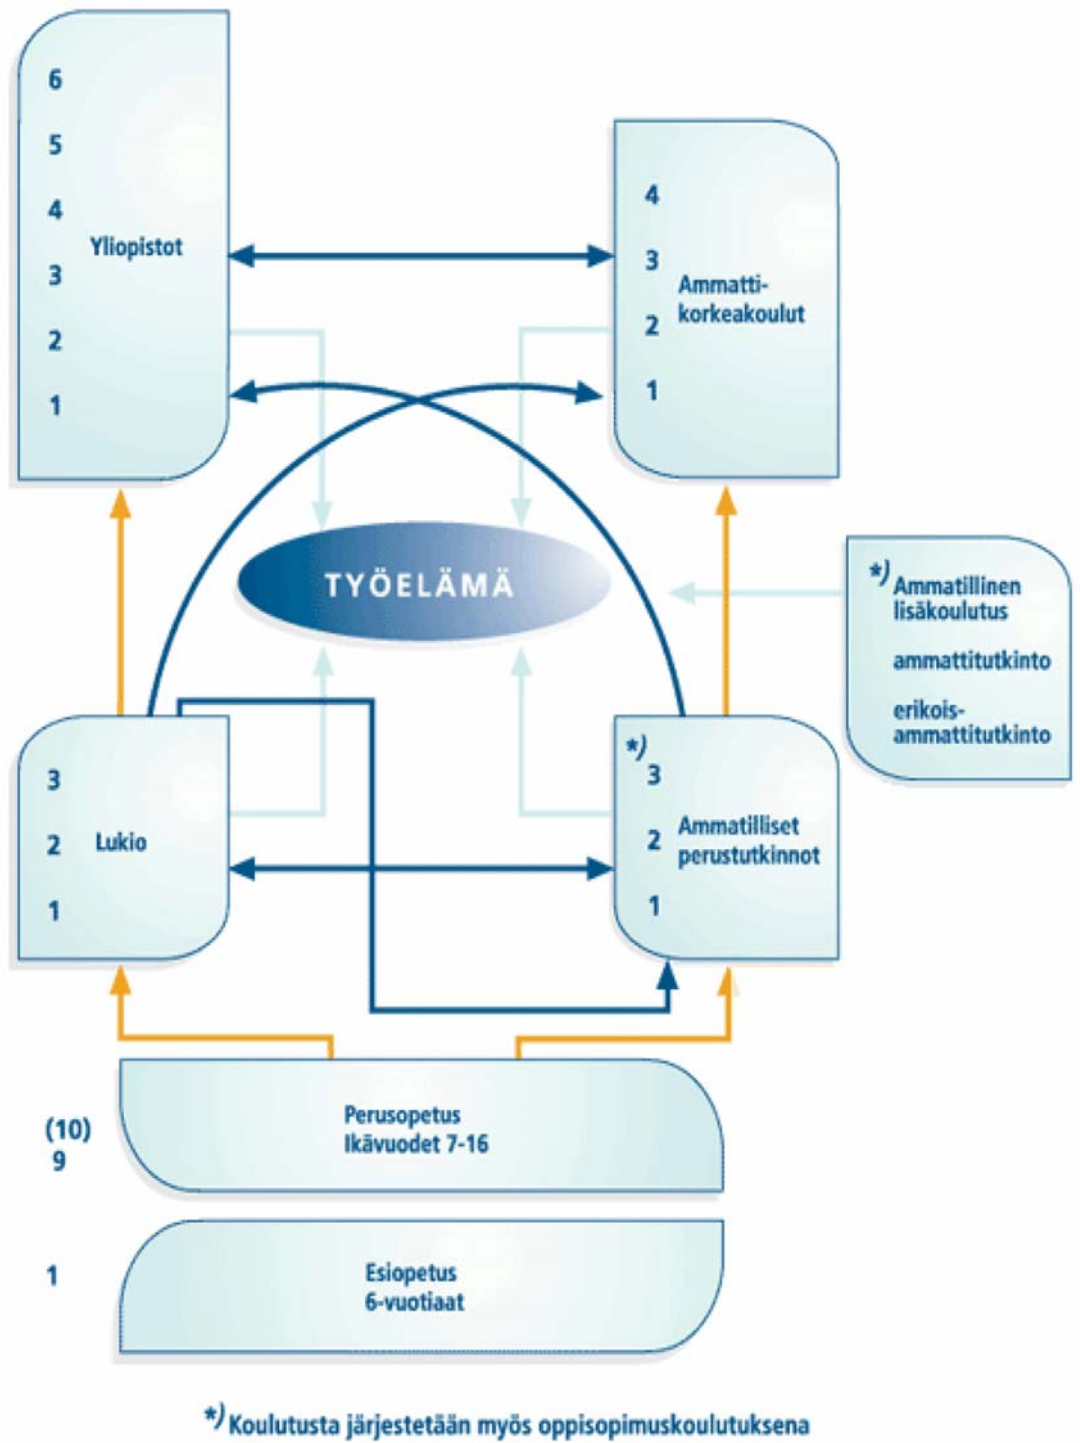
6
5
4
3
2
1
Yliopistot

4
3
2
1
Ammatti-korkeakoulut

TYÖELÄMÄ

*) Ammatillinen lisäkoulutus

ammattitutkinto

erikois-ammattitutkinto

3
2
1
Lukio

*)
3
2
1
Ammatilliset perustutkinnot

(10)
9
Perusopetus
Ikävuodet 7-16

1
Esiopetus
6-vuotiaat

*) Koulutusta järjestetään myös oppisopimuskoulutuksena